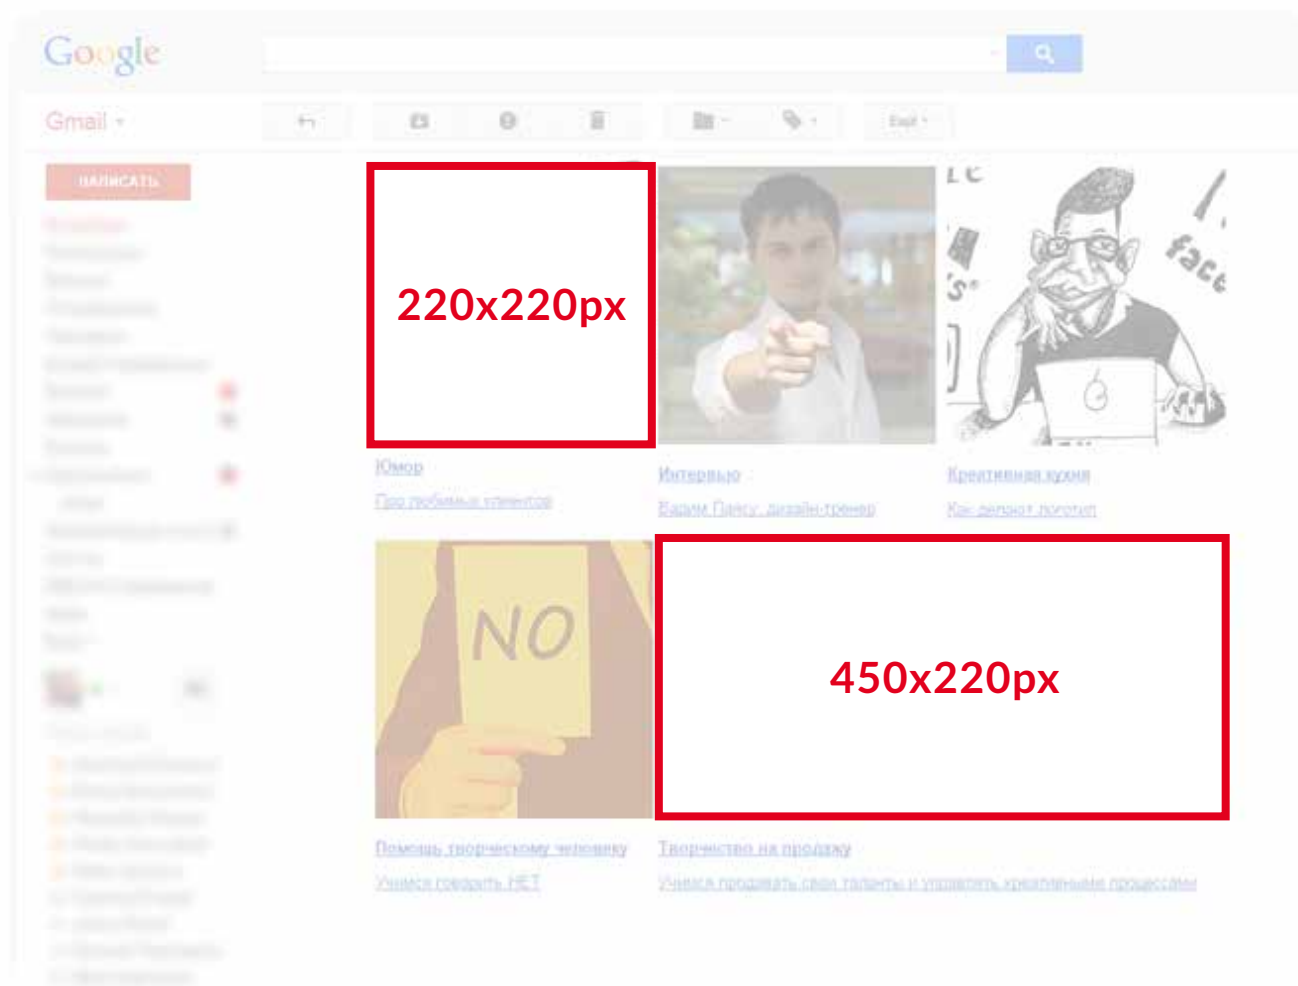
Google

Gmail

НАПИСАТЬ

Ещё

220x220px

LE

face

S

Юмор

Про любимых клиентов

Интервью

Вадим Пангу: дизайн-тренер

Креативная кухня

Как делают логотип

NO

450x220px

Помощь творческому человеку

Учимся говорить НЕТ

Творчество на продажу

Учимся продавать свои таланты и управлять креативными процессами